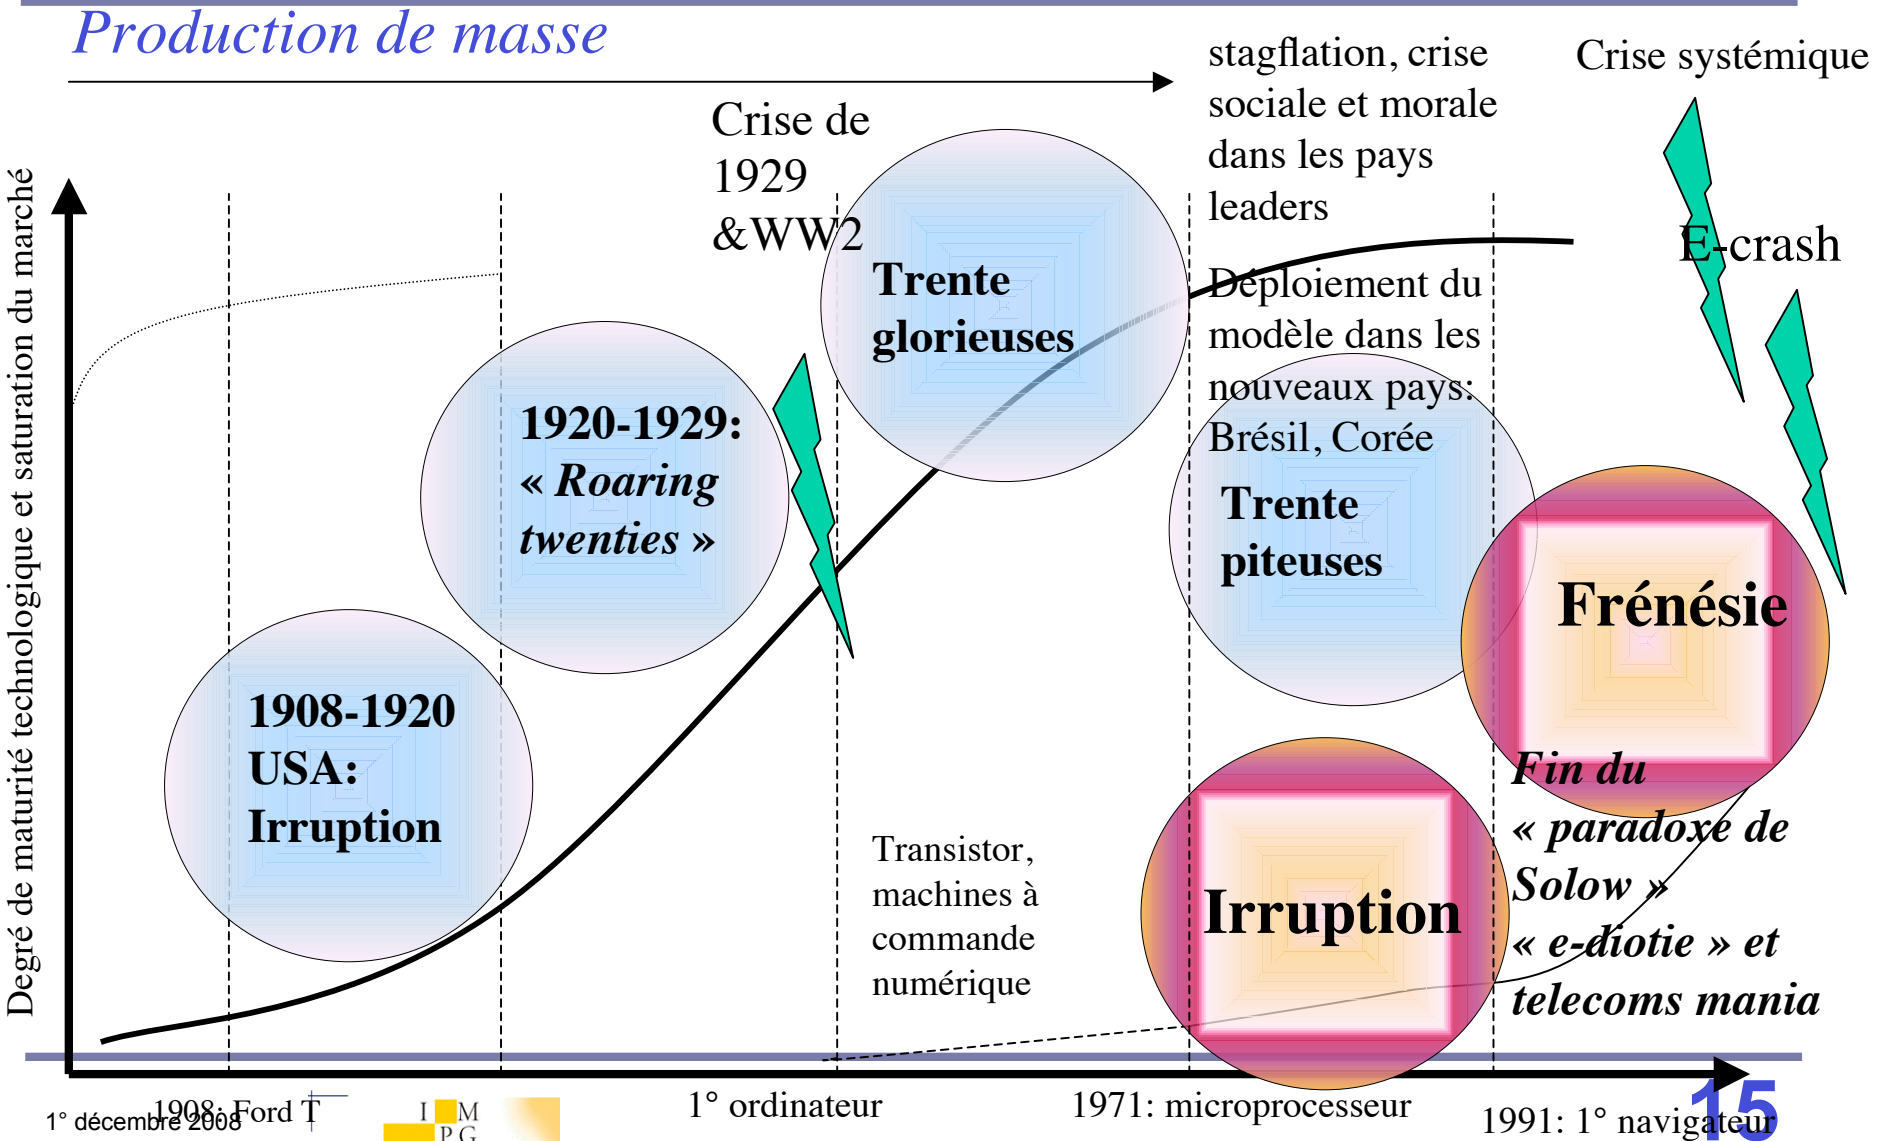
Production de masse

Crise de 1929 &WW2

stagflation, crise sociale et morale dans les pays leaders

Crise systémique

E-crash

Degré de maturité technologique et saturation du marché

Trente glorieuses

Déploiement du modèle dans les nouveaux pays: Brésil, Corée

1920-1929: « Roaring twenties »

Trente piteuses

Frénésie

1908-1920 USA: Irruption

Fin du « paradoxe de Solow » « e-diotie » et telecoms mania

Transistor, machines à commande numérique

Irruption

1908: Ford T

1° ordinateur

1971: microprocesseur

1991: 1° navigateur

1° décembre 2008

I M P G

15